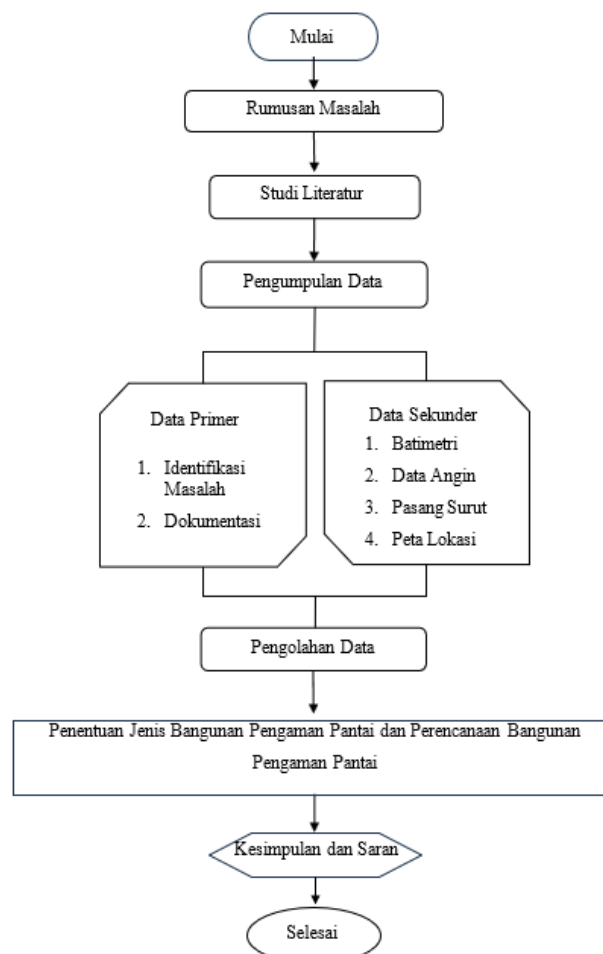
Mulai

Rumusan Masalah

Studi Literatur

Pengumpulan Data

Data Primer

1. Identifikasi Masalah
2. Dokumentasi

Data Sekunder

1. Batimetri
2. Data Angin
3. Pasang Surut
4. Peta Lokasi

Pengolahan Data

Penentuan Jenis Bangunan Pengaman Pantai dan Perencanaan Bangunan Pengaman Pantai

Kesimpulan dan Saran

Selesai